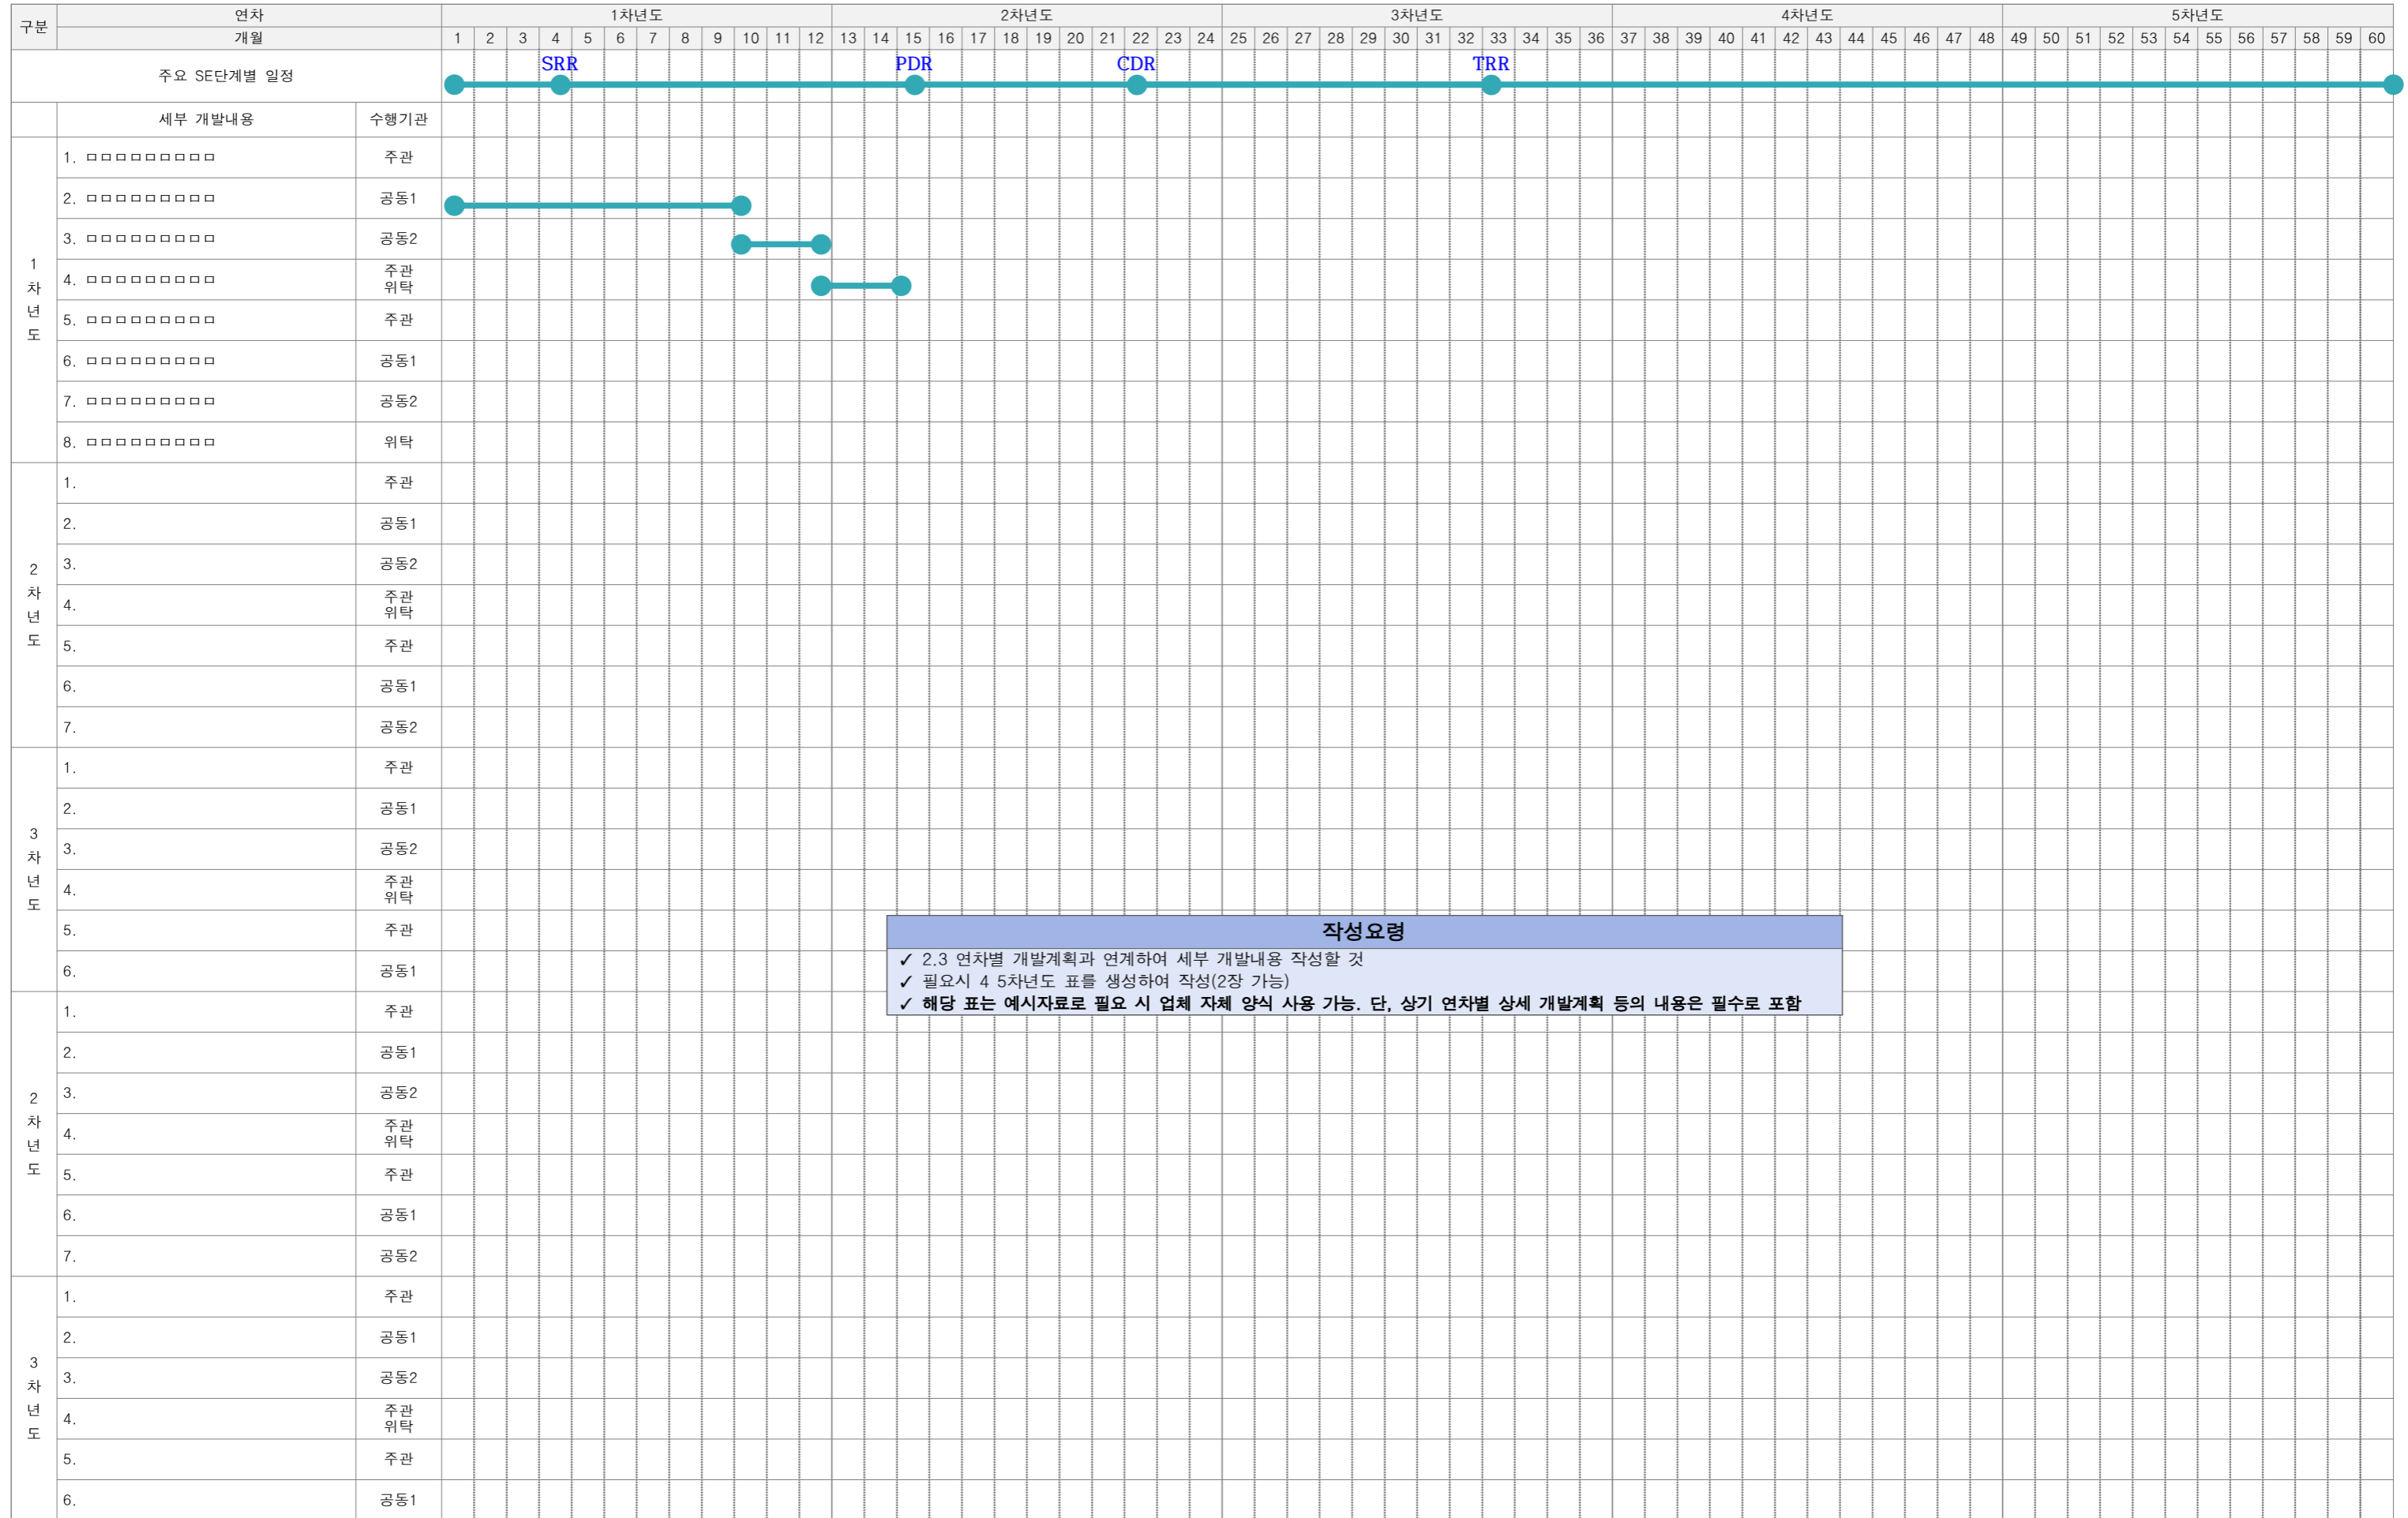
| 구분 | 연차 | | 1차년도 | 2차년도 | 3차년도 | 4차년도 | 5차년도 |
|---|---|---|---|---|---|---|---|
| | 개월 | | 1 2 3 4 5 6 7 8 9 10 11 12 | 13 14 15 16 17 18 19 20 21 22 23 24 | 25 26 27 28 29 30 31 32 33 34 35 36 | 37 38 39 40 41 42 43 44 45 46 47 48 | 49 50 51 52 53 54 55 56 57 58 59 60 |
| 주요 SE단계별 일정 | | | SRR | PDR CDR | TRR | | |
| | 세부 개발내용 | 수행기관 | | | | | |
| 1차년도 | 1. □□□□□□□□□□ | 주관 | | | | | |
| | 2. □□□□□□□□□□ | 공동1 | | | | | |
| | 3. □□□□□□□□□□ | 공동2 | | | | | |
| | 4. □□□□□□□□□□ | 주관 위탁 | | | | | |
| | 5. □□□□□□□□□□ | 주관 | | | | | |
| | 6. □□□□□□□□□□ | 공동1 | | | | | |
| | 7. □□□□□□□□□□ | 공동2 | | | | | |
| | 8. □□□□□□□□□□ | 위탁 | | | | | |
| 2차년도 | 1. | 주관 | | | | | |
| | 2. | 공동1 | | | | | |
| | 3. | 공동2 | | | | | |
| | 4. | 주관 위탁 | | | | | |
| | 5. | 주관 | | | | | |
| | 6. | 공동1 | | | | | |
| | 7. | 공동2 | | | | | |
| 3차년도 | 1. | 주관 | | | | | |
| | 2. | 공동1 | | | | | |
| | 3. | 공동2 | | | | | |
| | 4. | 주관 위탁 | | | | | |
| | 5. | 주관 | | | | | |
| | 6. | 공동1 | | | | | |
| 2차년도 | 1. | 주관 | | | | | |
| | 2. | 공동1 | | | | | |
| | 3. | 공동2 | | | | | |
| | 4. | 주관 위탁 | | | | | |
| | 5. | 주관 | | | | | |
| | 6. | 공동1 | | | | | |
| | 7. | 공동2 | | | | | |
| 3차년도 | 1. | 주관 | | | | | |
| | 2. | 공동1 | | | | | |
| | 3. | 공동2 | | | | | |
| | 4. | 주관 위탁 | | | | | |
| | 5. | 주관 | | | | | |
| | 6. | 공동1 | | | | | |

작성요령
✓ 2.3 연차별 개발계획과 연계하여 세부 개발내용 작성할 것
✓ 필요시 4 5차년도 표를 생성하여 작성(2장 가능)
✓ 해당 표는 예시자료로 필요 시 업체 자체 양식 사용 가능. 단, 상기 연차별 상세 개발계획 등의 내용은 필수로 포함